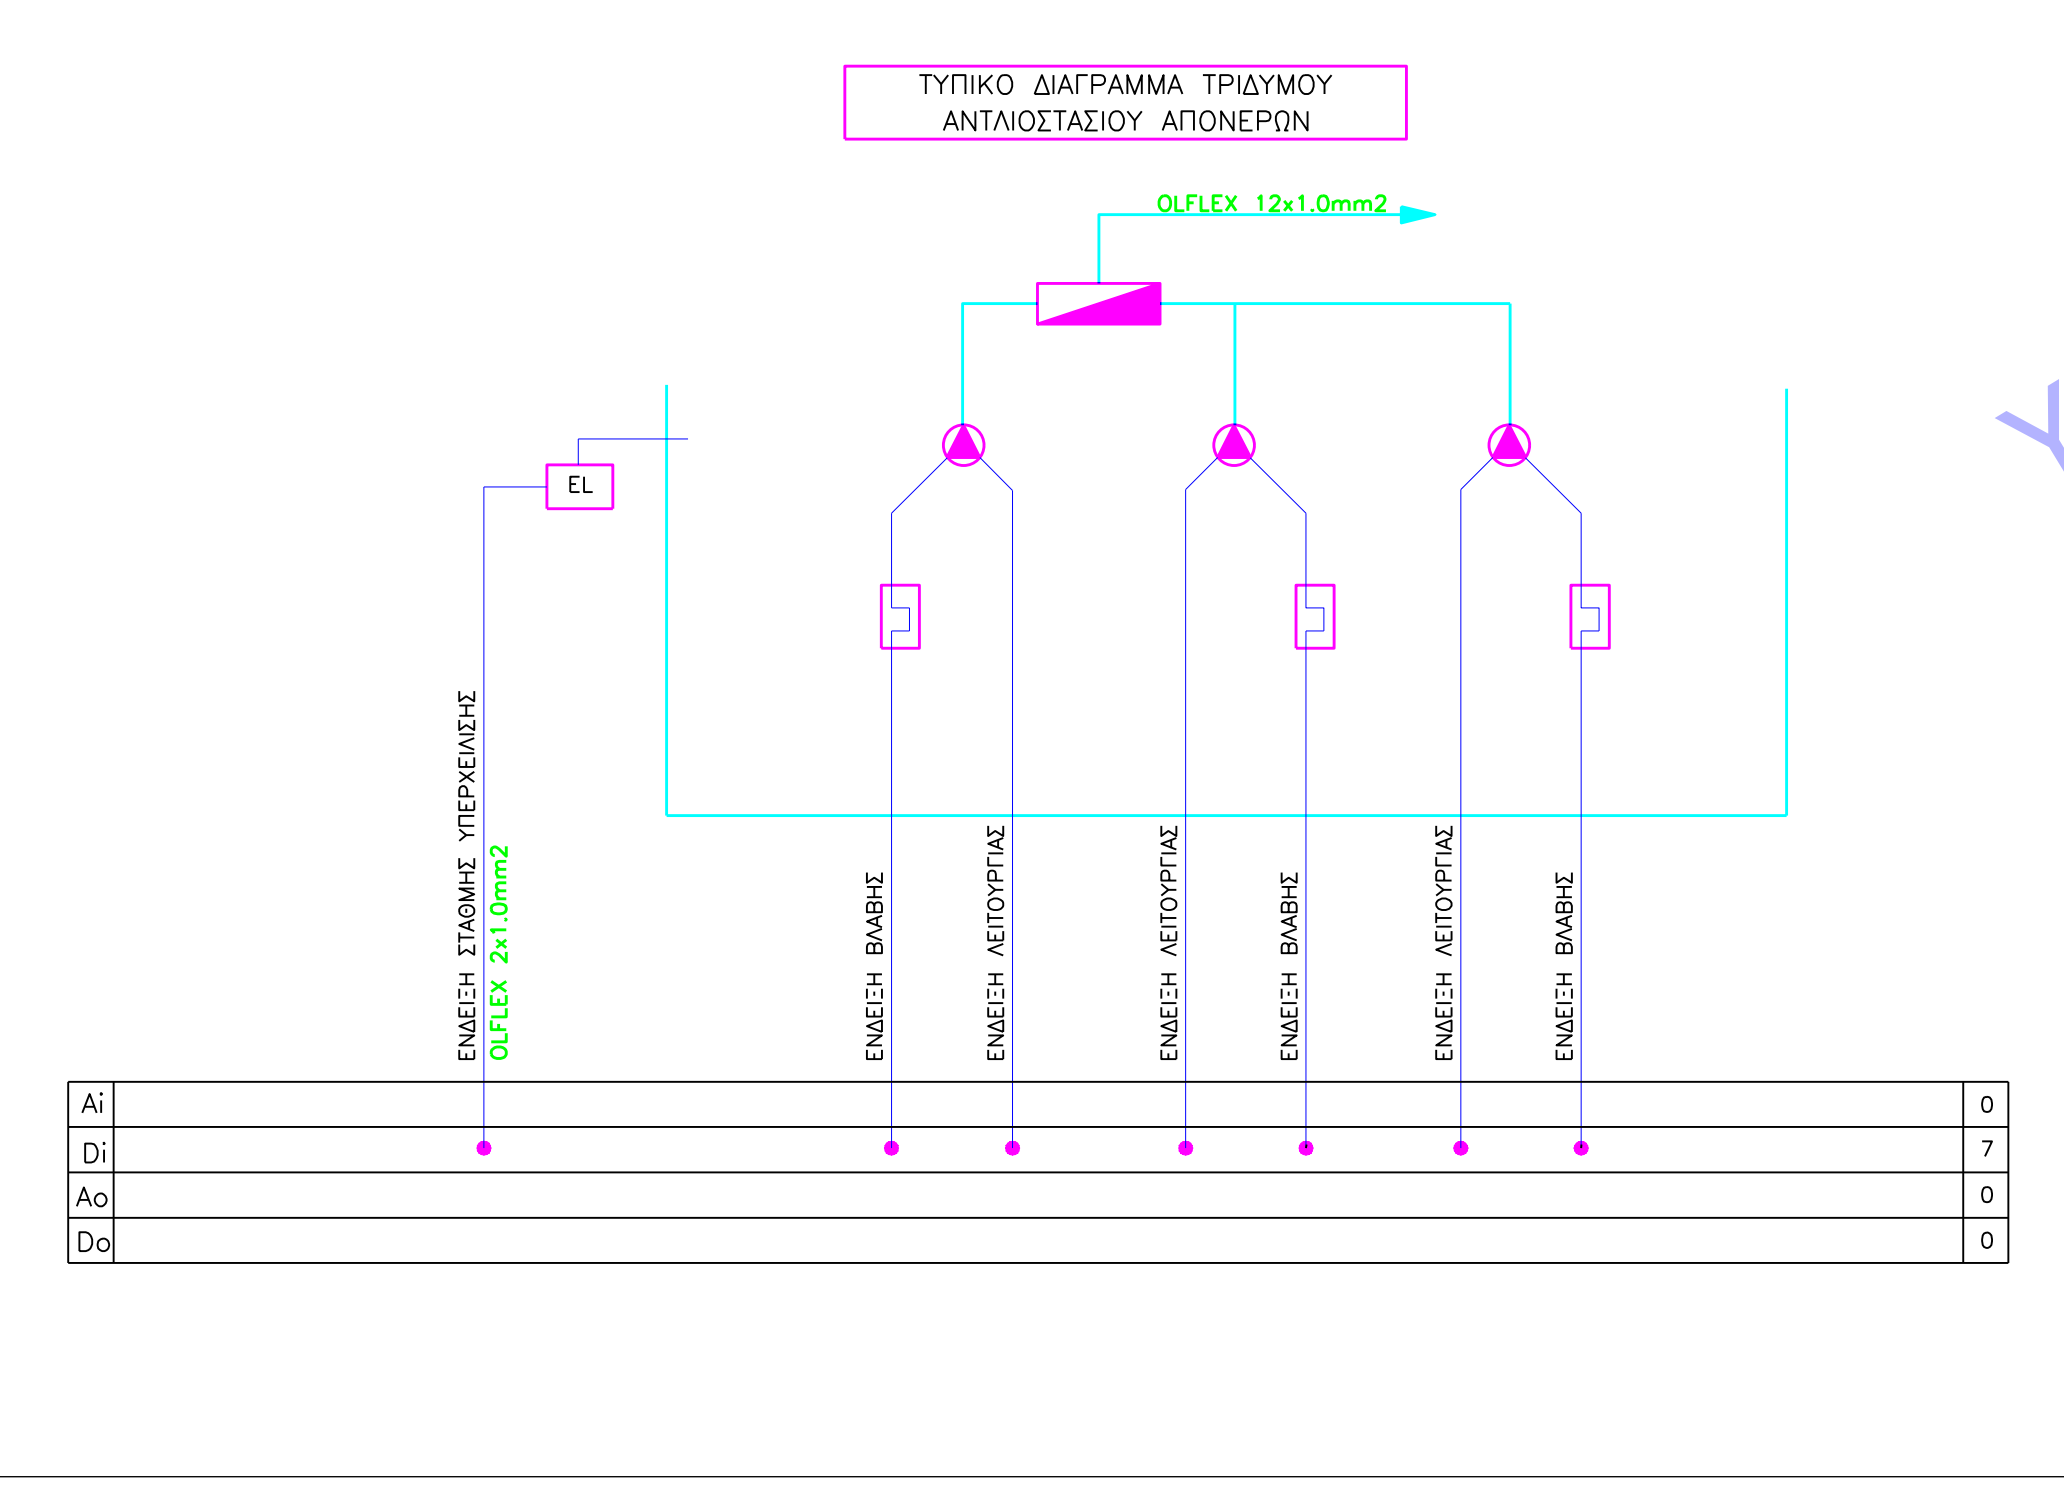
ΤΥΠΙΚΟ ΔΙΑΓΡΑΜΜΑ ΤΡΙΔΥΜΟΥ ΑΝΤΛΙΟΣΤΑΣΙΟΥ ΑΠΟΝΕΡΩΝ

OLFLEX 12x1.0mm2

EL

ΕΝΔΕΙΞΗ ΣΤΑΘΜΗΣ ΥΠΕΡΧΕΙΛΙΣΗΣ

OLFLEX 2x1.0mm2

ΕΝΔΕΙΞΗ ΒΛΑΒΗΣ

ΕΝΔΕΙΞΗ ΛΕΙΤΟΥΡΓΙΑΣ

ΕΝΔΕΙΞΗ ΛΕΙΤΟΥΡΓΙΑΣ

ΕΝΔΕΙΞΗ ΒΛΑΒΗΣ

ΕΝΔΕΙΞΗ ΛΕΙΤΟΥΡΓΙΑΣ

ΕΝΔΕΙΞΗ ΒΛΑΒΗΣ

| Ai | | 0 |
|---|---|---|
| Di | | 7 |
| Ao | | 0 |
| Do | | 0 |